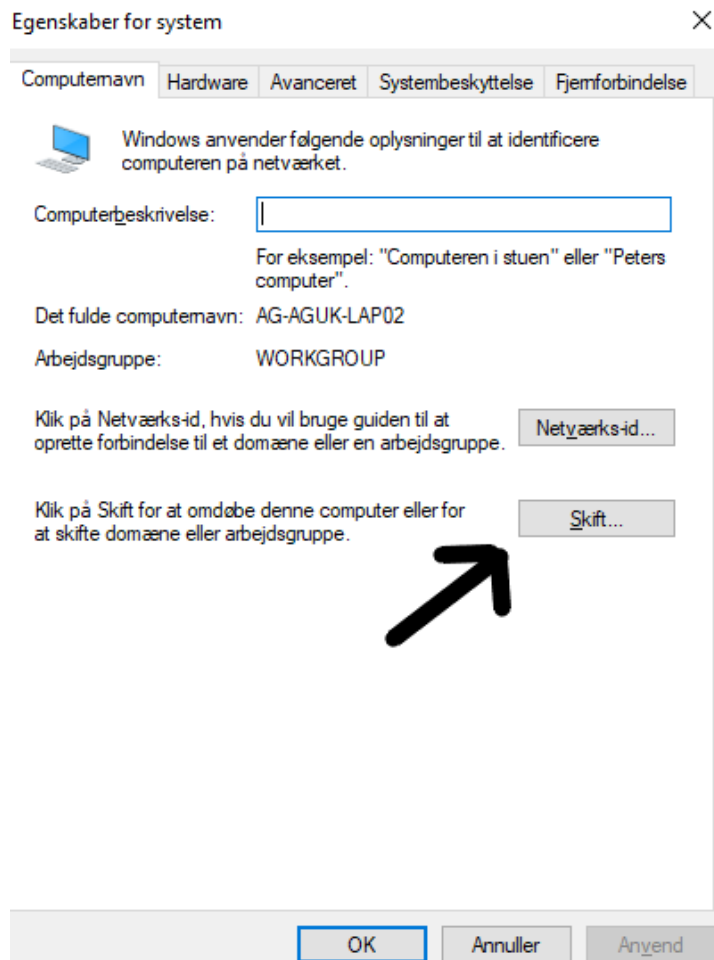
Egenskaber for system

×

Computernavn | Hardware | Avanceret | Systembeskyttelse | Fjernforbindelse

Windows anvender følgende oplysninger til at identificere computeren på netværket.

Computerbeskrivelse:

For eksempel: "Computeren i stuen" eller "Peters computer".

Det fulde computernavn: AG-AGUK-LAP02

Arbejdsgruppe: WORKGROUP

Klik på Netværks-id, hvis du vil bruge guiden til at oprette forbindelse til et domæne eller en arbejdsgruppe.

Netværks-id...

Klik på Skift for at omdøbe denne computer eller for at skifte domæne eller arbejdsgruppe.

Skift...

OK

Annuller

Anvend